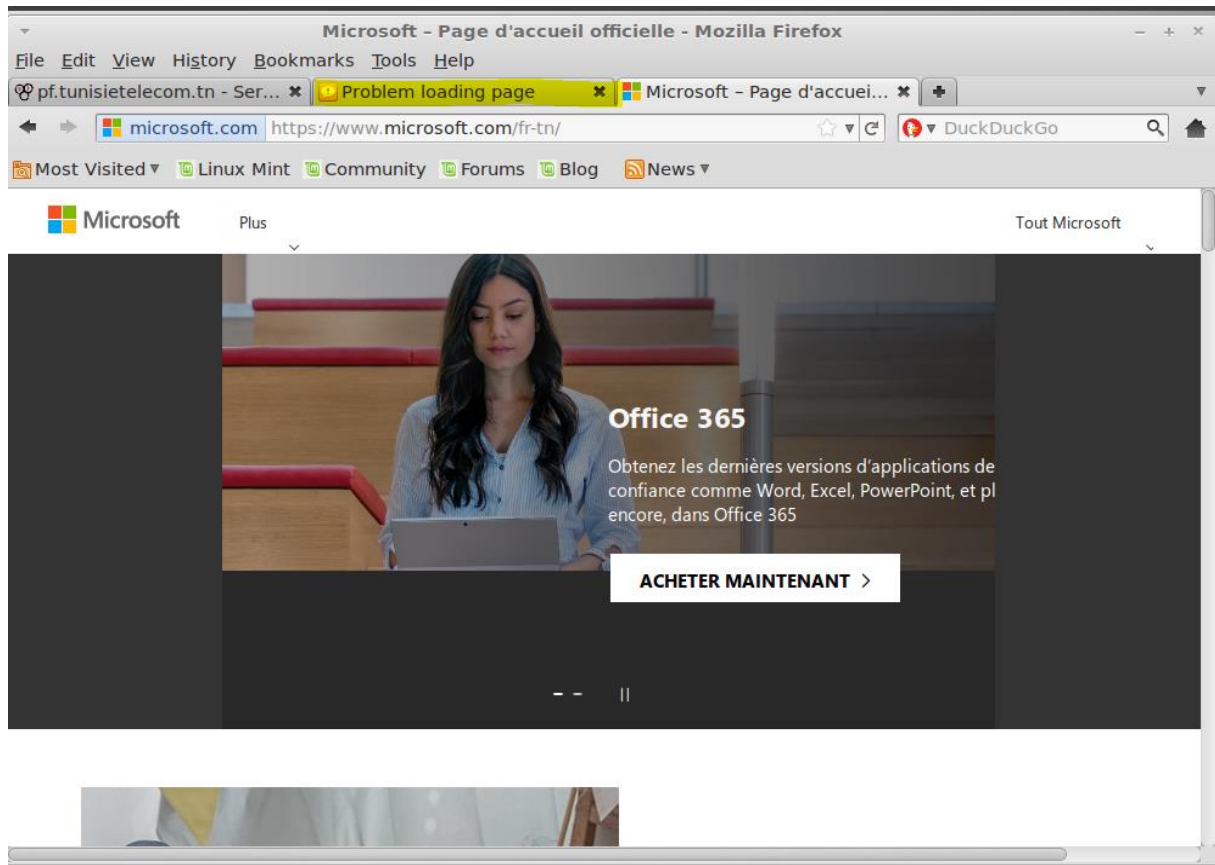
Microsoft - Page d'accueil officielle - Mozilla Firefox

File Edit View History Bookmarks Tools Help

pf.tunisietelecom.tn - Ser... Problem loading page Microsoft - Page d'accuei...

microsoft.com https://www.microsoft.com/fr-tn/

DuckDuckGo

Most Visited Linux Mint Community Forums Blog News

Microsoft Plus Tout Microsoft

Office 365

Obtenez les dernières versions d'applications de confiance comme Word, Excel, PowerPoint, et pl encore, dans Office 365

ACHETER MAINTENANT >